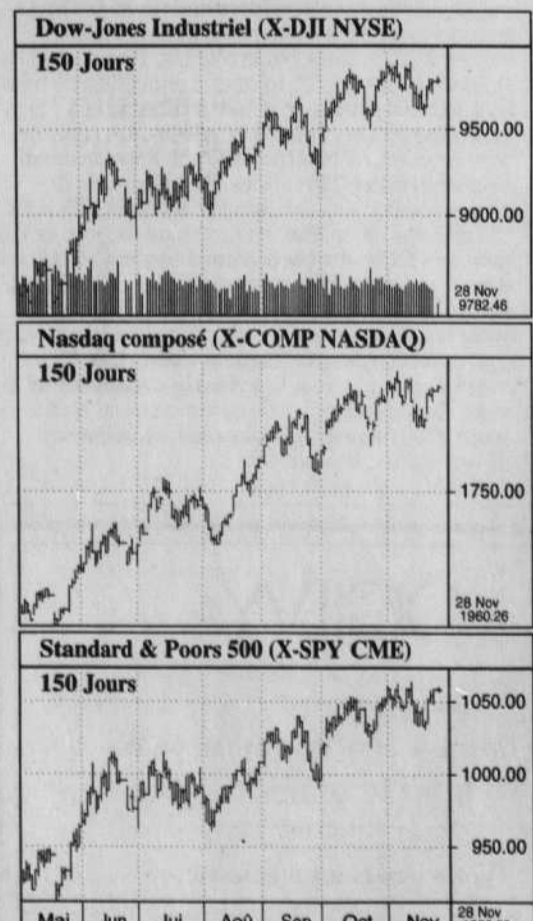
Dow-Jones Industriel (X-DJI NYSE)

150 Jours

9500.00

9000.00

28 Nov
9782.46

Nasdaq composé (X-COMP NASDAQ)

150 Jours

1750.00

28 Nov
1960.26

Standard & Poors 500 (X-SPY CME)

150 Jours

1050.00

1000.00

950.00

Mai Jun Jul Aoû Sep Oct Nov

28 Nov
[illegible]